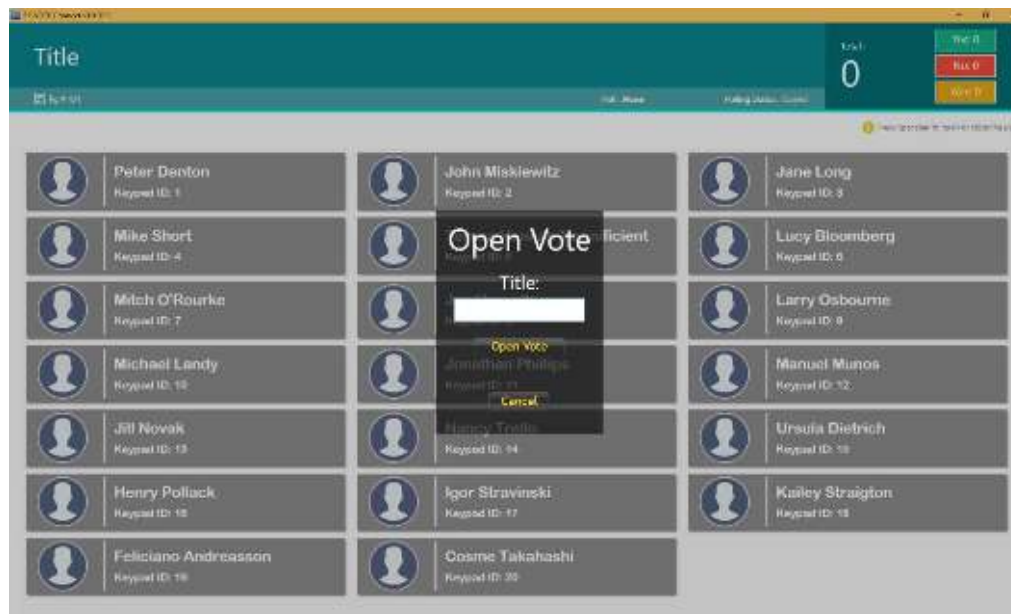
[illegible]

Title

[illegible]

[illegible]

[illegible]

Total:
0

Yes: 0
No: 0
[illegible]: 0

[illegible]

Peter Denton
Keypad ID: 1

John Miskiewitz
Keypad ID: 2

Jane Long
Keypad ID: 3

Mike Short
Keypad ID: 4

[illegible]ficient
Keypad ID: 5

Lucy Bloomberg
Keypad ID: 6

Mitch O'Rourke
Keypad ID: 7

Larry Osbourne
Keypad ID: 9

Michael Landy
Keypad ID: 10

Jonathan Philips
Keypad ID: 11

Manuel Munos
Keypad ID: 12

Jill Novak
Keypad ID: 13

Nancy Trello
Keypad ID: 14

Ursula Dietrich
Keypad ID: 15

Henry Pollack
Keypad ID: 16

Igor Stravinski
Keypad ID: 17

Kailey Straigton
Keypad ID: 18

Feliciano Andreasson
Keypad ID: 19

Cosme Takahashi
Keypad ID: 20

Open Vote
Title:
Open Vote
Cancel